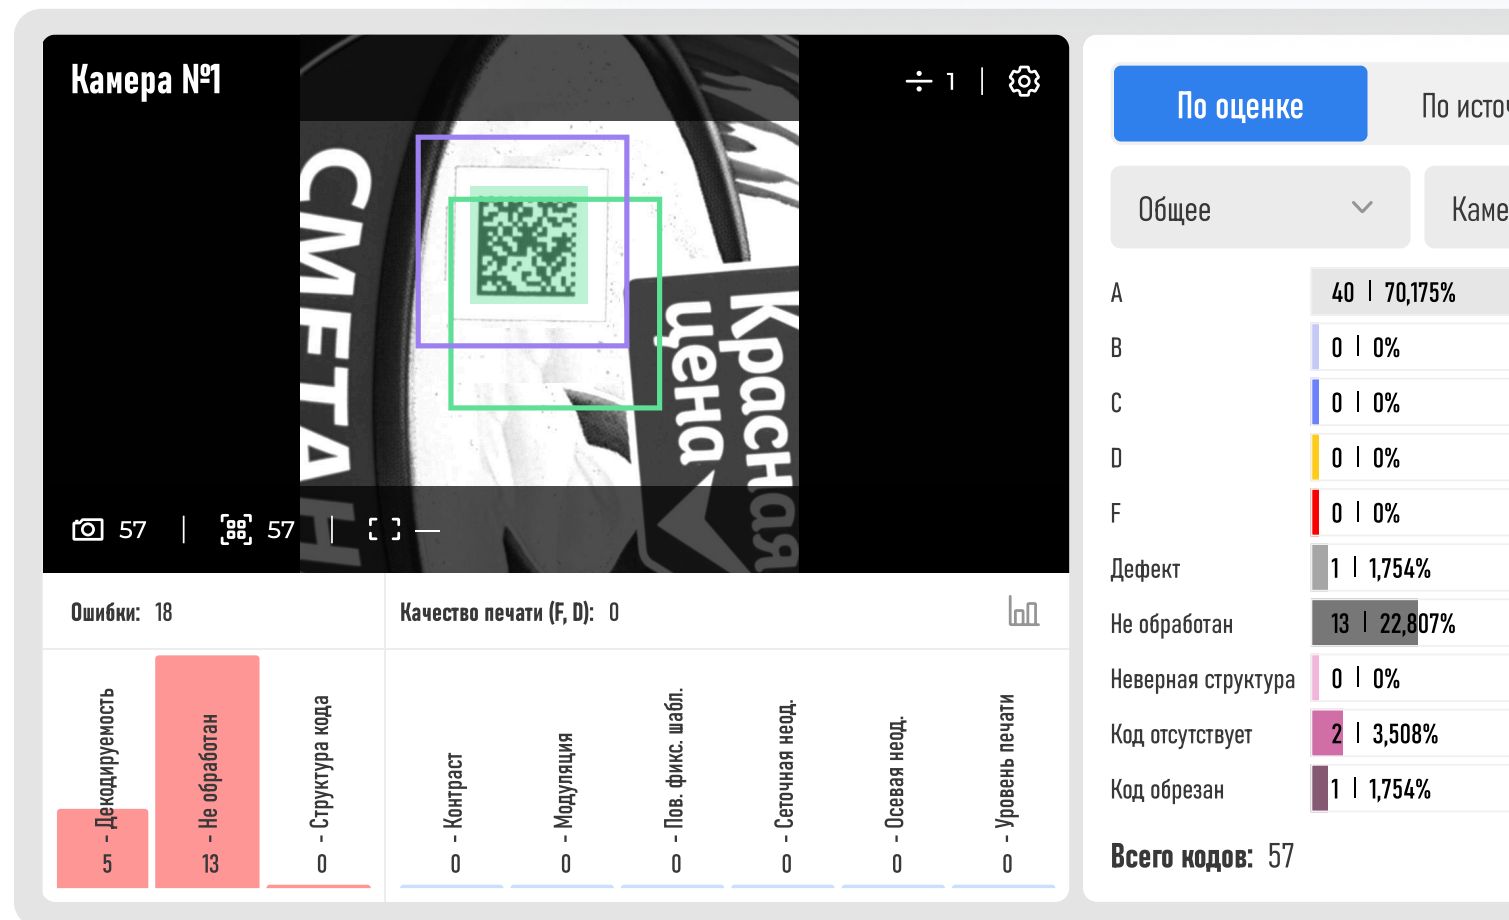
Камера №1

1

СМЕТА

Красная цена

57 | 57 |

Ошибки: 18

Качество печати (F, D): 0

5 - Декодируемость
13 - Не обработан
0 - Структура кода

0 - Контраст
0 - Модуляция
0 - Пов. фикс. шабл.
0 - Сеточная неод.
0 - Осевая неод.
0 - Уровень печати

По оценке
По исто

Общее
Каме

| | |
|---|---|
| A | 40 \| 70,175% |
| B | 0 \| 0% |
| C | 0 \| 0% |
| D | 0 \| 0% |
| F | 0 \| 0% |
| Дефект | 1 \| 1,754% |
| Не обработан | 13 \| 22,807% |
| Неверная структура | 0 \| 0% |
| Код отсутствует | 2 \| 3,508% |
| Код обрезан | 1 \| 1,754% |

Всего кодов: 57